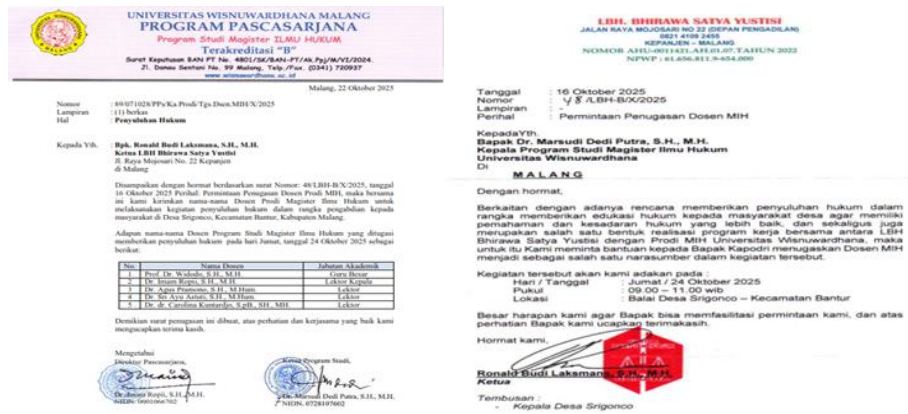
UNIVERSITAS WISNUWARDHANA MALANG
PROGRAM PASCASARJANA
Program Studi Magister ILMU HUKUM
Terakreditasi "B"
Surat Keputusan BAN PT No. 4801/SK/BAN-PT/Ak.Ppj/M/VI/2024.
Jl. Danau Sentani No. 99 Malang, Telp./Fax. (0341) 720937
www.wisnuwardhana.ac.id

Malang, 22 Oktober 2025

Nomor : 89/071028/PPs/Ka.Prodi/Tgs.Dsen.MIH/X/2025
Lampiran : (1) berkas
Hal : Penyuluhan Hukum

Kepada Yth. Bpk. Ronald Budi Laksmana, S.H., M.H.
Ketua LBH Bhirawa Satya Yustisi
Jl. Raya Mojosari No. 22 Kepanjen
di Malang

Disampaikan dengan hormat berdasarkan surat Nomor: 48/LBH-B/X/2025, tanggal 16 Oktober 2025 Perihal: Permintaan Penugasan Dosen Prodi MIH, maka bersama ini kami kirimkan nama-nama Dosen Prodi Magister Ilmu Hukum untuk melaksanakan kegiatan penyuluhan hukum dalam rangka pengabdian kepada masyarakat di Desa Srigonco, Kecamatan Bantur, Kabupaten Malang.

Adapun nama-nama Dosen Program Studi Magister Ilmu Hukum yang ditugasi memberikan penyuluhan hukum pada hari Jumat, tanggal 24 Oktober 2025 sebagai berikut:

| No. | Nama Dosen | Jabatan Akademik |
|---|---|---|
| 1 | Prof. Dr. Widodo, S.H., M.H. | Guru Besar |
| 2 | Dr. Imam Ropii, S.H., M.H. | Lektor Kepala |
| 3 | Dr. Agus Pramono, S.H., M.Hum. | Lektor |
| 4 | Dr. Sri Ayu Astuti, S.H., M.Hum. | Lektor |
| 5 | Dr. dr. Carolina Kuntardjo, Kpth., SH., MH. | Lektor |

Demikian surat penugasan ini dibuat, atas perhatian dan kerjasama yang baik kami mengucapkan terima kasih.

Mengetahui
Direktur Pascasarjana,
Dr. Imam Ropii, S.H., M.H.
NIDN. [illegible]

Ketua Program Studi,
Dr. Marsudi Dedi Putra, S.H., M.H.
NIDN. 0728107602

LBH. BHIRAWA SATYA YUSTISI
JALAN RAYA MOJOSARI NO 22 (DEPAN PENGADILAN)
0821 4108 2455
KEPANJEN – MALANG
NOMOR AHU-0011421.AH.01.07.TAHUN 2022
NPWP : 61.656.811.9-654.000

Tanggal : 16 Oktober 2025
Nomor : 48 /LBH-B/X/2025
Lampiran : -
Perihal : Permintaan Penugasan Dosen MIH

KepadaYth.
Bapak Dr. Marsudi Dedi Putra, S.H., M.H.
Kepala Program Studi Magister Ilmu Hukum
Universitas Wisnuwardhana
Di
MALANG

Dengan hormat,

Berkaitan dengan adanya rencana memberikan penyuluhan hukum dalam rangka memberikan edukasi hukum kepada masyarakat desa agar memiliki pemahaman dan kesadaran hukum yang lebih baik, dan sekaligus juga merupakan salah satu bentuk realisasi program kerja bersama antara LBH Bhirawa Satya Yustisi dengan Prodi MIH Universitas Wisnuwardhana, maka untuk itu Kami meminta bantuan kepada Bapak Kapodri menugaskan Dosen MIH menjadi sebagai salah satu narasumber dalam kegiatan tersebut.

Kegiatan tersebut akan kami adakan pada :
Hari / Tanggal : Jumat / 24 Oktober 2025
Pukul : 09.00 – 11.00 wib
Lokasi : Balai Desa Srigonco – Kecamatan Bantur

Besar harapan kami agar Bapak bisa memfasilitasi permintaan kami, dan atas perhatian Bapak kami ucapkan terimakasih.

Hormat kami,

Ronald Budi Laksmana, S.H., M.H.
Ketua

Tembusan :
- Kepala Desa Srigonco